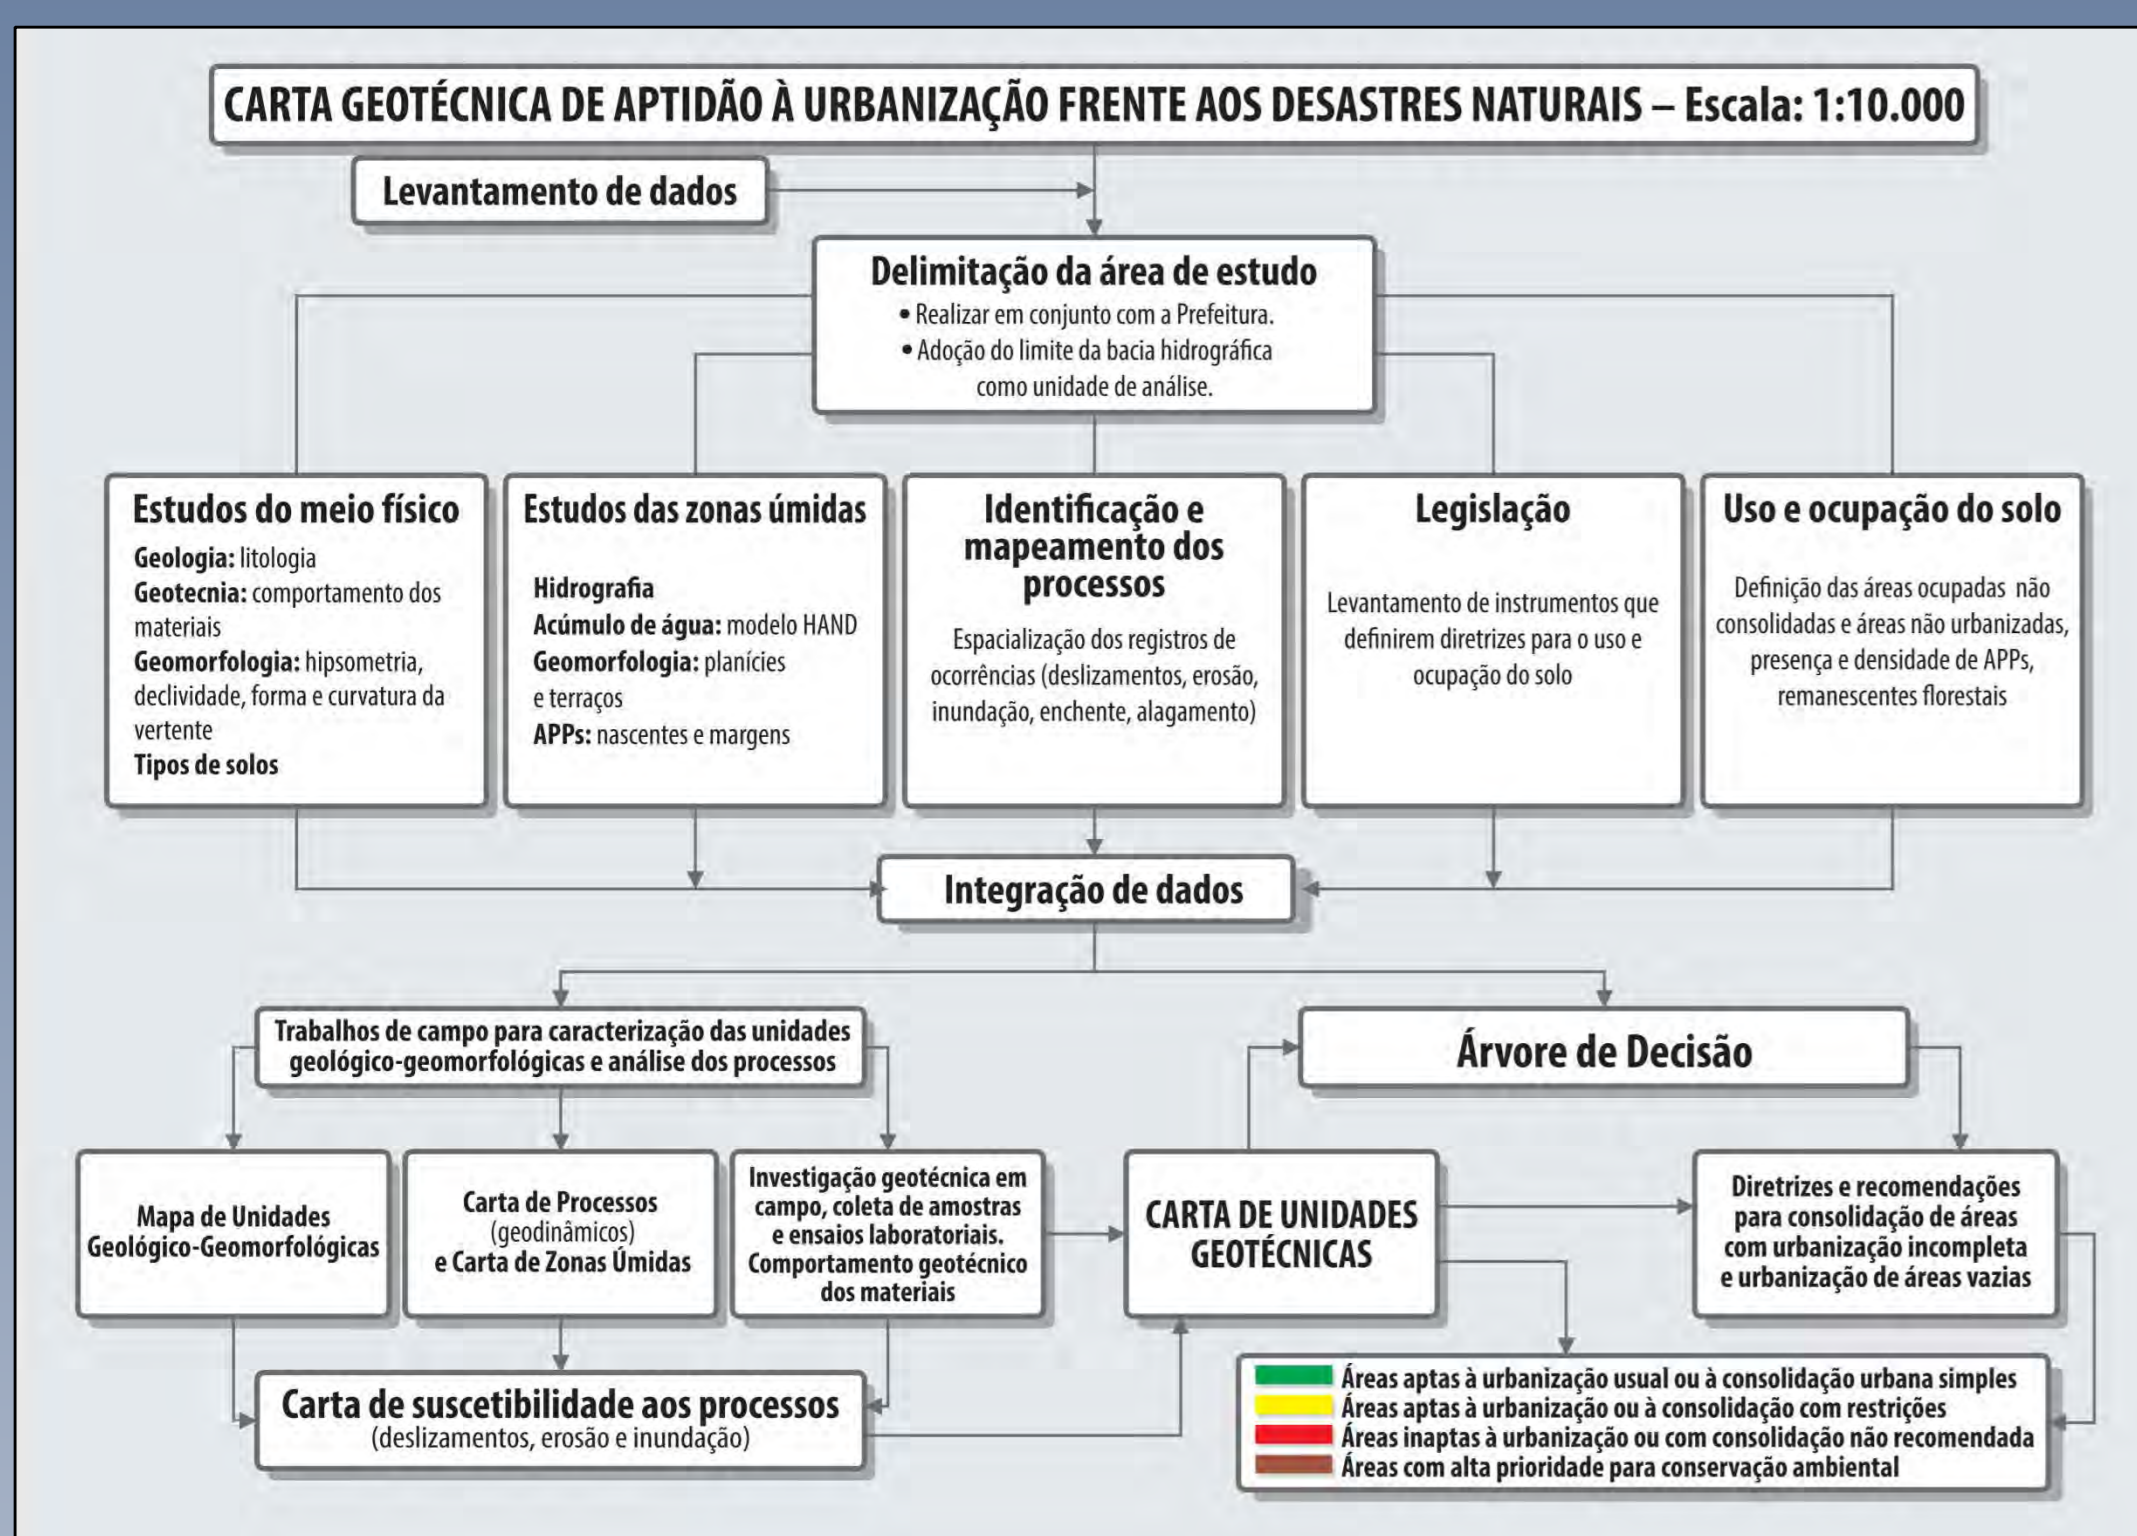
CARTA GEOTÉCNICA DE APTIDÃO À URBANIZAÇÃO FRENTE AOS DESASTRES NATURAIS – Escala: 1:10.000

Levantamento de dados

Delimitação da área de estudo
• Realizar em conjunto com a Prefeitura.
• Adoção do limite da bacia hidrográfica como unidade de análise.

Estudos do meio físico
Geologia: litologia
Geotecnia: comportamento dos materiais
Geomorfologia: hipsometria, declividade, forma e curvatura da vertente
Tipos de solos

Estudos das zonas úmidas
Hidrografia
Acúmulo de água: modelo HAND
Geomorfologia: planícies e terraços
APPs: nascentes e margens

Identificação e mapeamento dos processos
Espacialização dos registros de ocorrências (deslizamentos, erosão, inundação, enchente, alagamento)

Legislação
Levantamento de instrumentos que definirem diretrizes para o uso e ocupação do solo

Uso e ocupação do solo
Definição das áreas ocupadas não consolidadas e áreas não urbanizadas, presença e densidade de APPs, remanescentes florestais

Integração de dados

Trabalhos de campo para caracterização das unidades geológico-geomorfológicas e análise dos processos

Árvore de Decisão

Mapa de Unidades Geológico-Geomorfológicas

Carta de Processos (geodinâmicos) e Carta de Zonas Úmidas

Investigação geotécnica em campo, coleta de amostras e ensaios laboratoriais. Comportamento geotécnico dos materiais

CARTA DE UNIDADES GEOTÉCNICAS

Diretrizes e recomendações para consolidação de áreas com urbanização incompleta e urbanização de áreas vazias

Carta de suscetibilidade aos processos
(deslizamentos, erosão e inundação)

Áreas aptas à urbanização usual ou à consolidação urbana simples
Áreas aptas à urbanização ou à consolidação com restrições
Áreas inaptas à urbanização ou com consolidação não recomendada
Áreas com alta prioridade para conservação ambiental